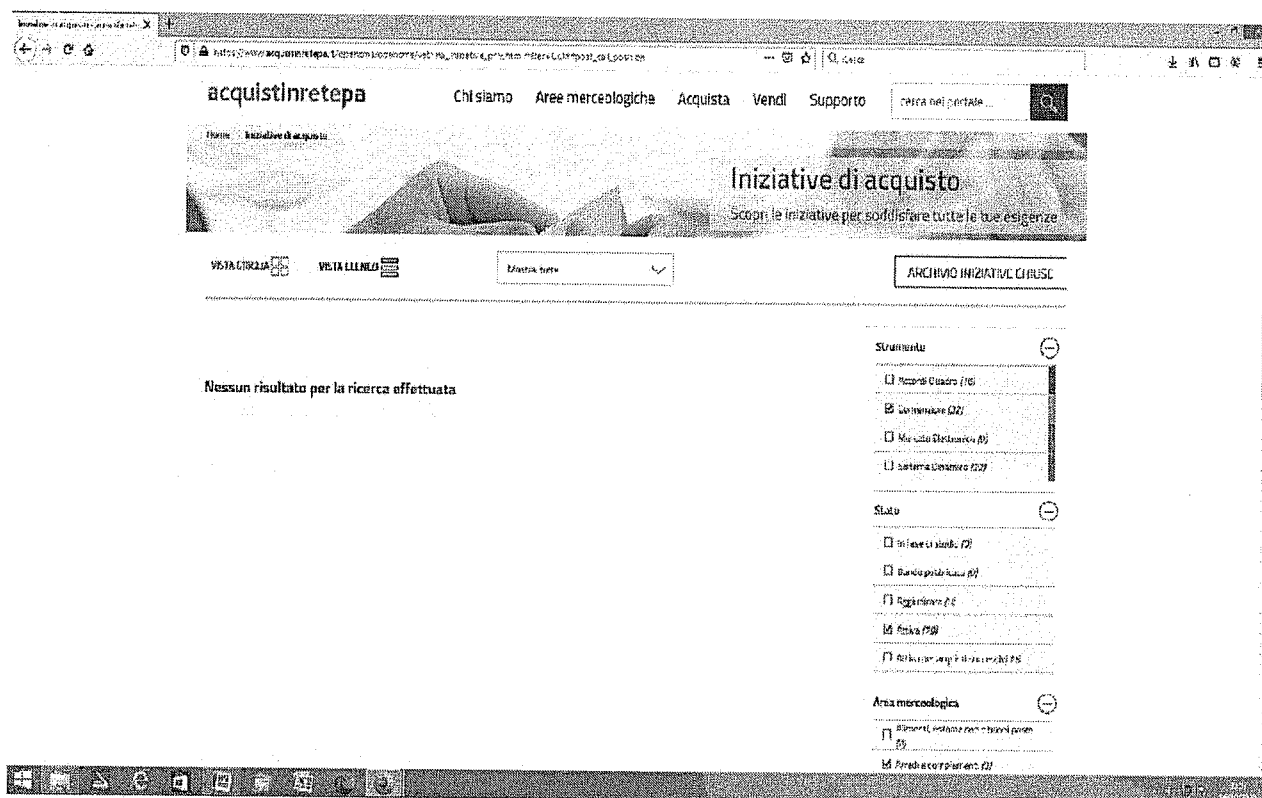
Iniziative di acquisto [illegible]

https://www.acquistinretepa.it/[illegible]

acquistinretepa

Chi siamo Aree merceologiche Acquista Vendi Supporto

cerca nel portale ...

Home > Iniziative di acquisto

Iniziative di acquisto

Scopri le iniziative per soddisfare tutte le tue esigenze

VISTA GRIGLIA

VISTA ELENCO

Mostra tutte

ARCHIVIO INIZIATIVE CHIUSE

Nessun risultato per la ricerca effettuata

Strumento

Accordi Quadro (16)

Convenzioni (22)

Mercato Elettronico (0)

Sistema Dinamico (22)

Stato

In fase di studio (2)

Bando pubblicato (0)

Registrazione (1)

Attiva (79)

Attiva con ampliamento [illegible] (16)

Area merceologica

Alimenti, ristorazione e buoni pasto (5)

Arredi e complementi (2)